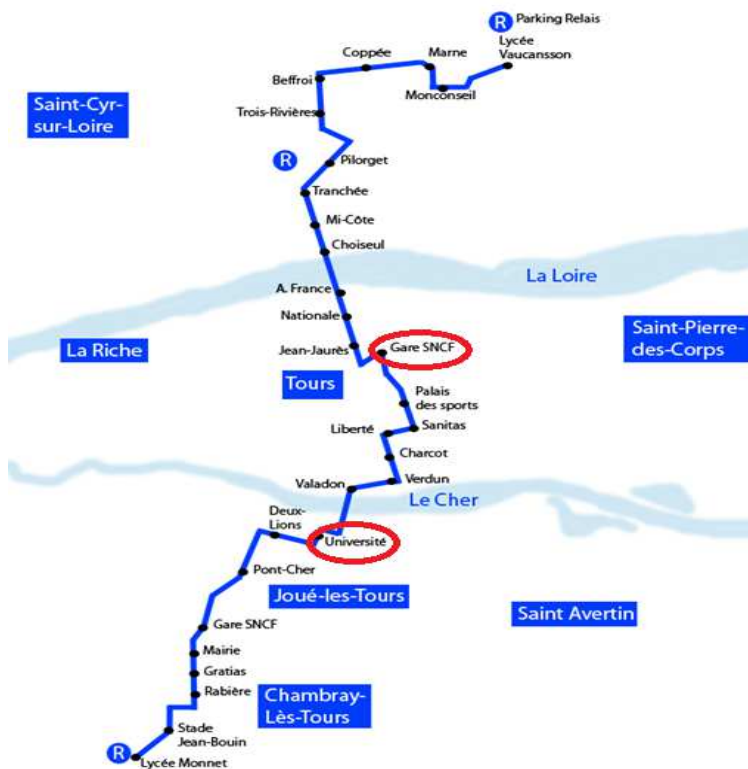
R Parking Relais
Lycée Vaucansson
Marne
Coppée
Monconseil
Beffroi
Saint-Cyr-sur-Loire
Trois-Rivières
R
Pilorget
Tranchée
Mi-Côte
Choiseul
La Loire
A. France
Nationale
La Riche
Jean-Jaurès
Gare SNCF
Saint-Pierre-des-Corps
Tours
Palais des sports
Liberté
Sanitas
Charcot
Valadon
Verdun
Le Cher
Deux-Lions
Université
Pont-Cher
Joué-les-Tours
Saint Avertin
Gare SNCF
Mairie
Gratias
Rabière
Chambray-Lès-Tours
Stade Jean-Bouin
R
Lycée Monnet